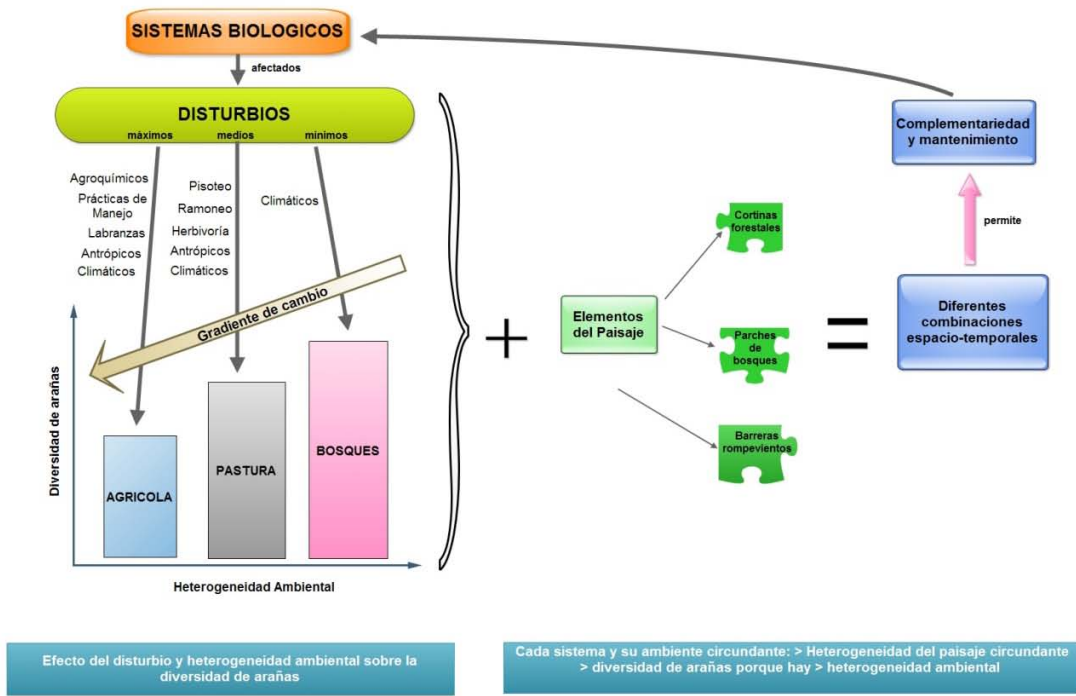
SISTEMAS BIOLOGICOS

afectados

DISTURBIOS

máximos medios mínimos

Agroquímicos
Prácticas de Manejo
Labranzas
Antrópicos
Climáticos

Pisoteo
Ramoneo
Herbivoría
Antrópicos
Climáticos

Climáticos

Gradiente de cambio

Diversidad de arañas

AGRICOLA

PASTURA

BOSQUES

Heterogeneidad Ambiental

+

Elementos del Paisaje

Cortinas forestales

Parches de bosques

Barreras rompevientos

=

Complementariedad y mantenimiento

permite

Diferentes combinaciones espacio-temporales

Efecto del disturbio y heterogeneidad ambiental sobre la diversidad de arañas

Cada sistema y su ambiente circundante: > Heterogeneidad del paisaje circundante > diversidad de arañas porque hay > heterogeneidad ambiental